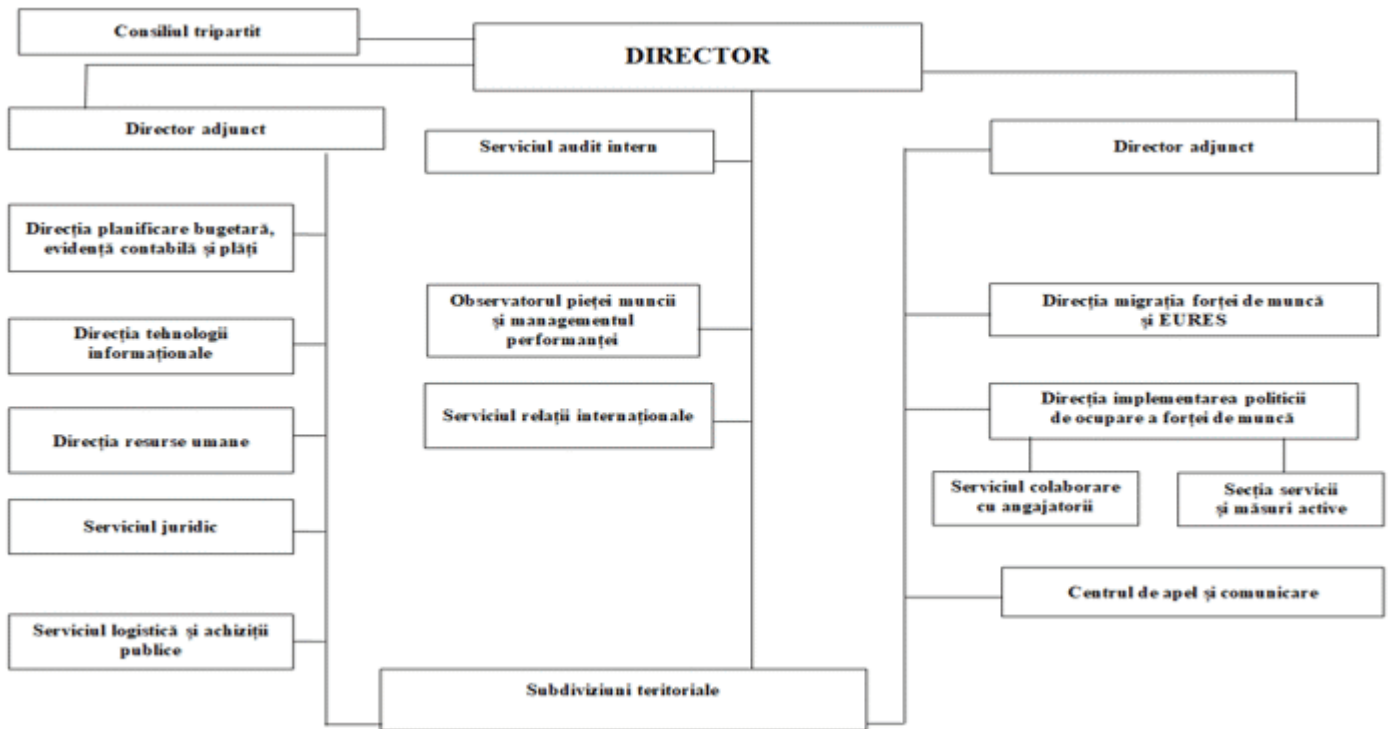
Consiliul tripartit

DIRECTOR

Director adjunct

Direcția planificare bugetară, evidență contabilă și plăți

Direcția tehnologii informaționale

Direcția resurse umane

Serviciul juridic

Serviciul logistică și achiziții publice

Serviciul audit intern

Observatorul pieței muncii și managementul performanței

Serviciul relații internaționale

Subdiviziuni teritoriale

Director adjunct

Direcția migrația forței de muncă și EURES

Direcția implementarea politicii de ocupare a forței de muncă

Serviciul colaborare cu angajatorii

Secția servicii și măsuri active

Centrul de apel și comunicare